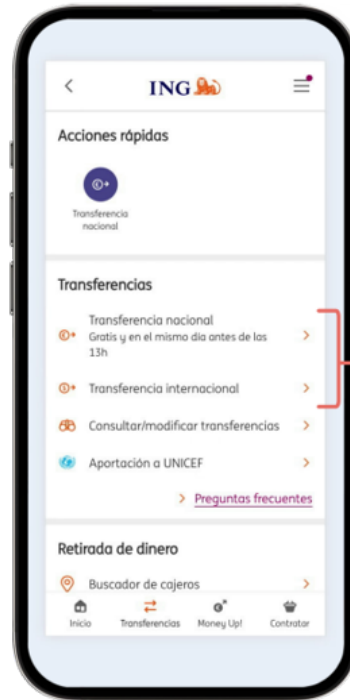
<

ING

Acciones rápidas

Transferencia nacional

Transferencias

Transferencia nacional
Gratis y en el mismo día antes de las 13h

>

Transferencia internacional

>

Consultar/modificar transferencias

>

Aportación a UNICEF

>

> Preguntas frecuentes

Retirada de dinero

Buscador de cajeros

>

Inicio

Transferencias

Money Up!

Contratar